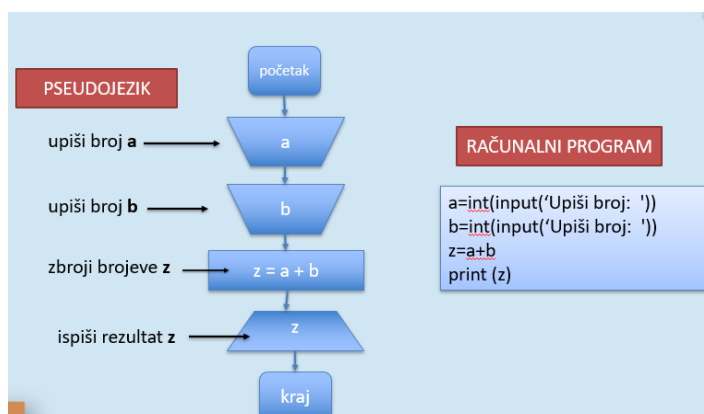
PSEUDOJEZIK

početak

upiši broj **a**

a

upiši broj **b**

b

zbroji brojeve **z**

z = a + b

ispiši rezultat **z**

z

kraj

RAČUNALNI PROGRAM

a=int(input('Upiši broj: '))
b=int(input('Upiši broj: '))
z=a+b
print (z)